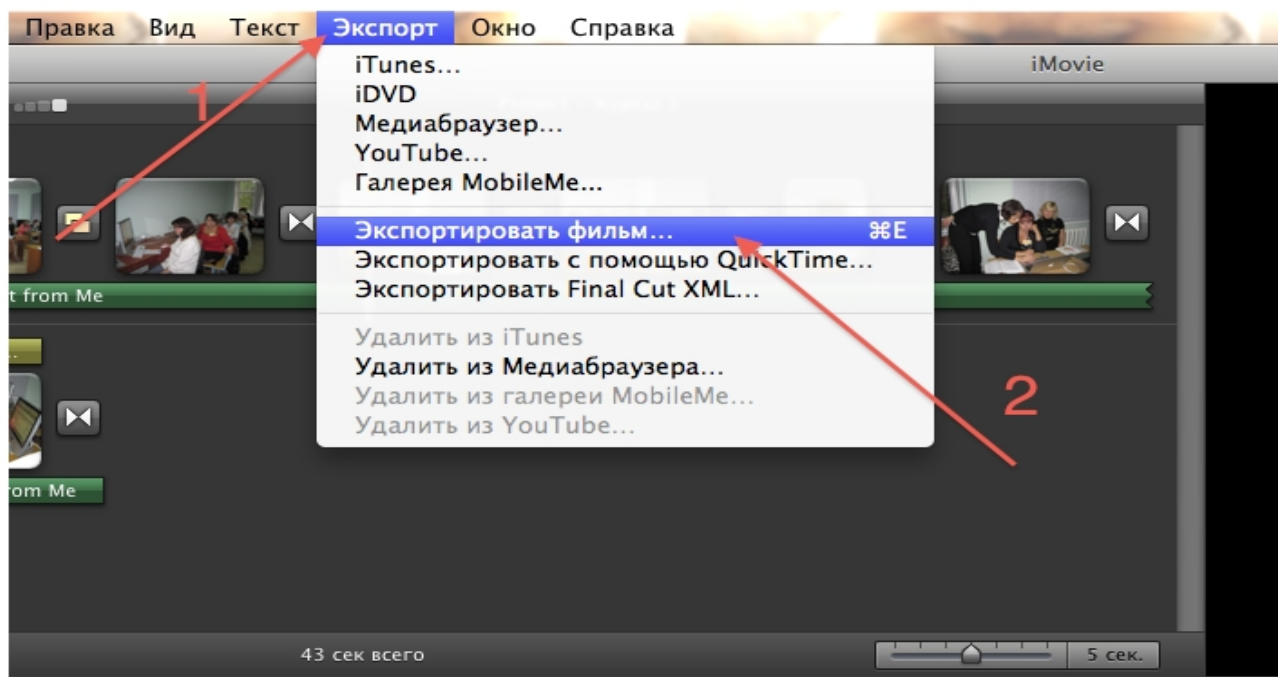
Правка Вид Текст Экспорт Окно Справка

iMovie

iTunes...
iDVD
Медиабраузер...
YouTube...
Галерея MobileMe...

Экспортировать фильм... ⌘E
Экспортировать с помощью QuickTime...
Экспортировать Final Cut XML...

Удалить из iTunes
Удалить из Медиабраузера...
Удалить из галереи MobileMe...
Удалить из YouTube...

1

2

t from Me

rom Me

43 сек всего

5 сек.